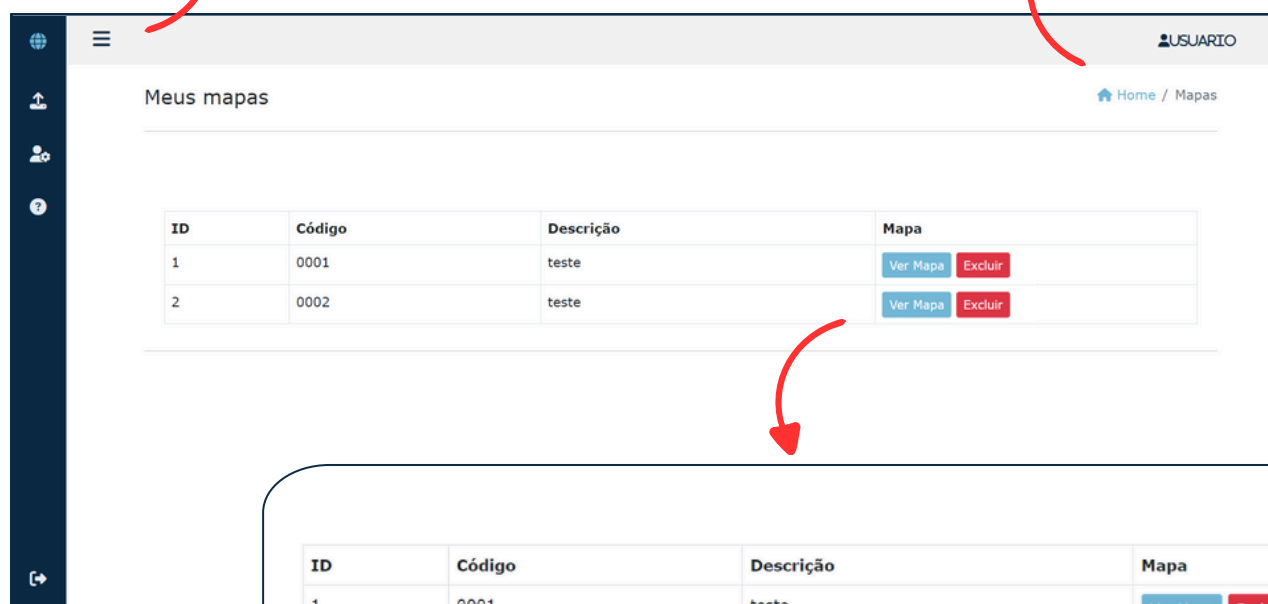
USUARIO

Meus mapas

Home / Mapas

| ID | Código | Descrição | Mapa |
|---|---|---|---|
| 1 | 0001 | teste | Ver Mapa Excluir |
| 2 | 0002 | teste | Ver Mapa Excluir |

| ID | Código | Descrição | Mapa |
|---|---|---|---|
| 1 | 0001 | teste | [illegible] |